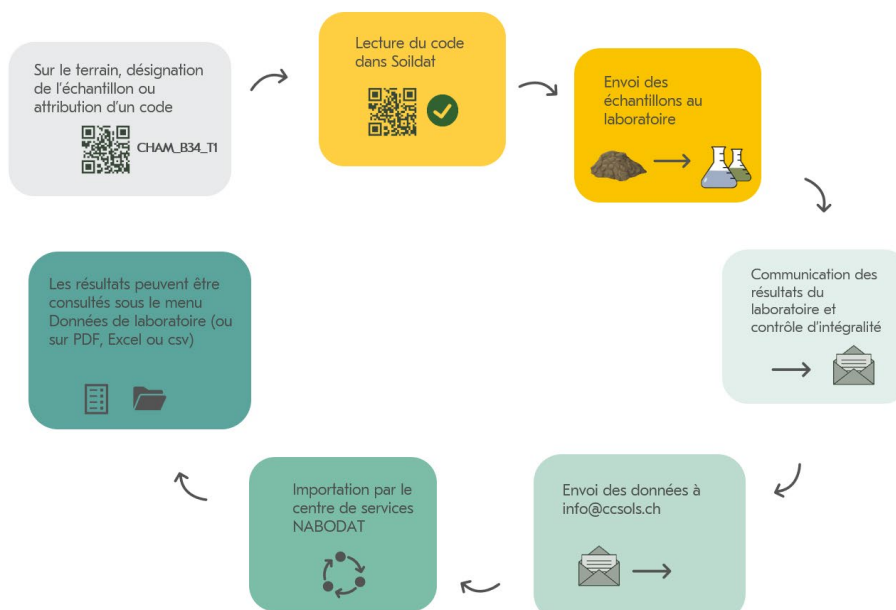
Sur le terrain, désignation de l'échantillon ou attribution d'un code

CHAM_B34_T1

Lecture du code dans Soildat

Envoi des échantillons au laboratoire

Communication des résultats du laboratoire et contrôle d'intégralité

Envoi des données à info@ccsols.ch

Importation par le centre de services NABODAT

Les résultats peuvent être consultés sous le menu Données de laboratoire (ou sur PDF, Excel ou csv)